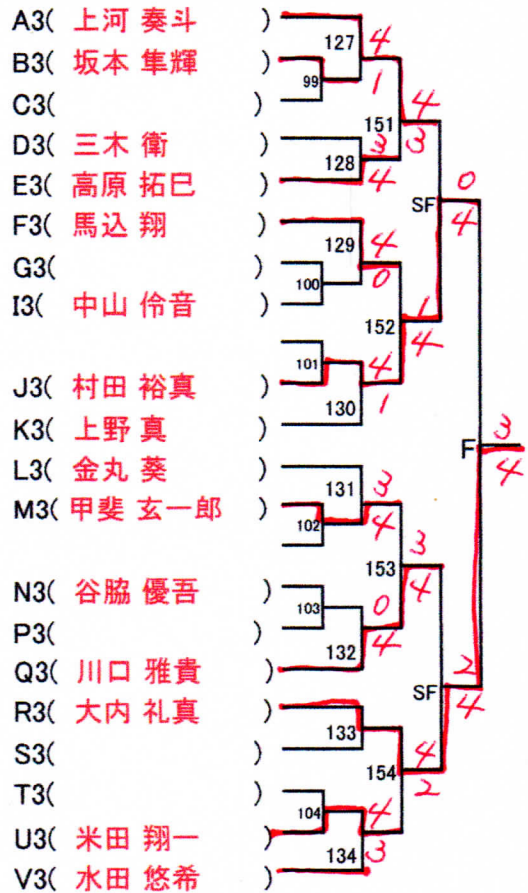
A3( 上河 奏斗 )
B3( 坂本 隼輝 )
C3( )
D3( 三木 衛 )
E3( 高原 拓巳 )
F3( 馬込 翔 )
G3( )
I3( 中山 伶音 )
J3( 村田 裕真 )
K3( 上野 真 )
L3( 金丸 葵 )
M3( 甲斐 玄一郎 )
N3( 谷脇 優吾 )
P3( )
Q3( 川口 雅貴 )
R3( 大内 礼真 )
S3( )
T3( )
U3( 米田 翔一 )
V3( 水田 悠希 )

127 4 1
99
151 4 3
128 3 4
SF 0 4
129 4 0
100
152 1 4
101 4 1
130
F 3 4
131 3 4
102
153 3 4
103 0 4
132
SF 2 4
133
154 4 2
104 4
134 3